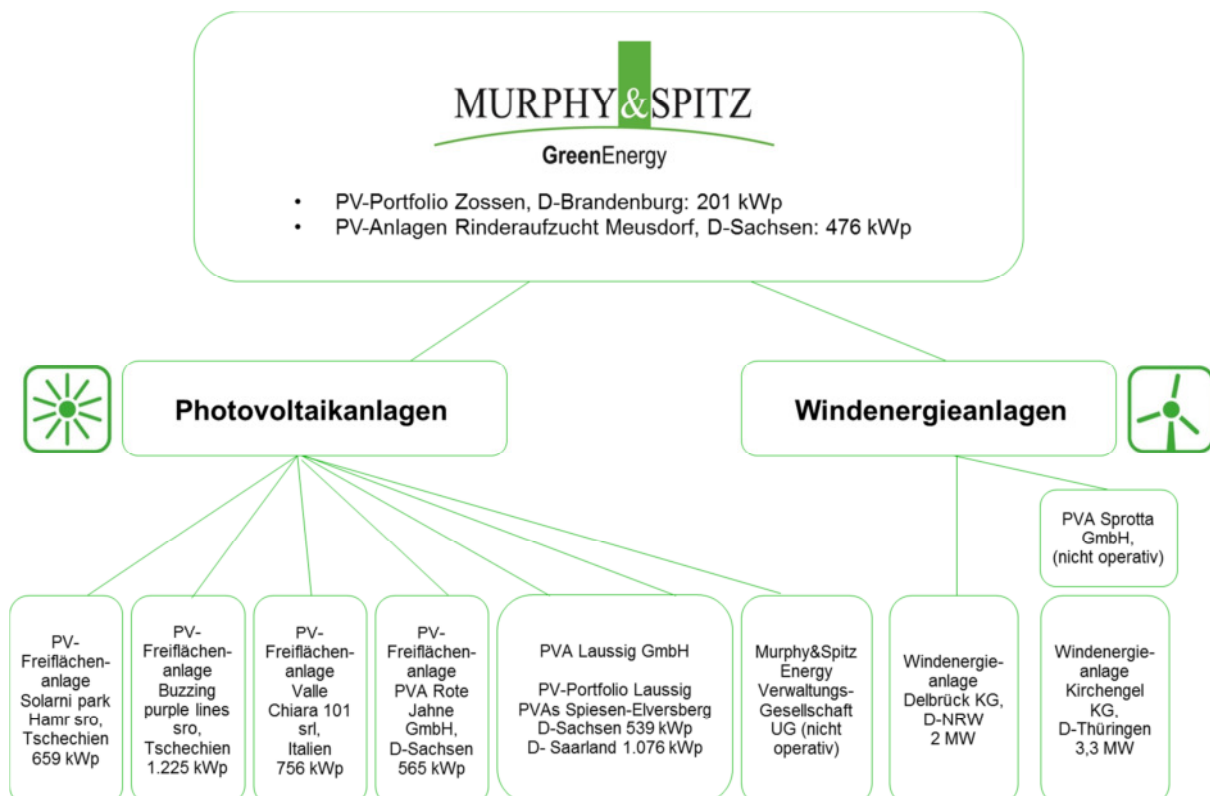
MURPHY&SPITZ
GreenEnergy

• PV-Portfolio Zossen, D-Brandenburg: 201 kWp
• PV-Anlagen Rinderaufzucht Meusdorf, D-Sachsen: 476 kWp

Photovoltaikanlagen

Windenergieanlagen

PVA Sprotta GmbH, (nicht operativ)

PV-Freiflächenanlage Solarni park Hamr sro, Tschechien 659 kWp

PV-Freiflächenanlage Buzzing purple lines sro, Tschechien 1.225 kWp

PV-Freiflächenanlage Valle Chiara 101 srl, Italien 756 kWp

PV-Freiflächenanlage PVA Rote Jahne GmbH, D-Sachsen 565 kWp

PVA Laussig GmbH

PV-Portfolio Laussig
PVAs Spiesen-Elversberg
D-Sachsen 539 kWp
D- Saarland 1.076 kWp

Murphy&Spitz Energy Verwaltungs-Gesellschaft UG (nicht operativ)

Windenergieanlage Delbrück KG, D-NRW 2 MW

Windenergieanlage Kirchengel KG, D-Thüringen 3,3 MW